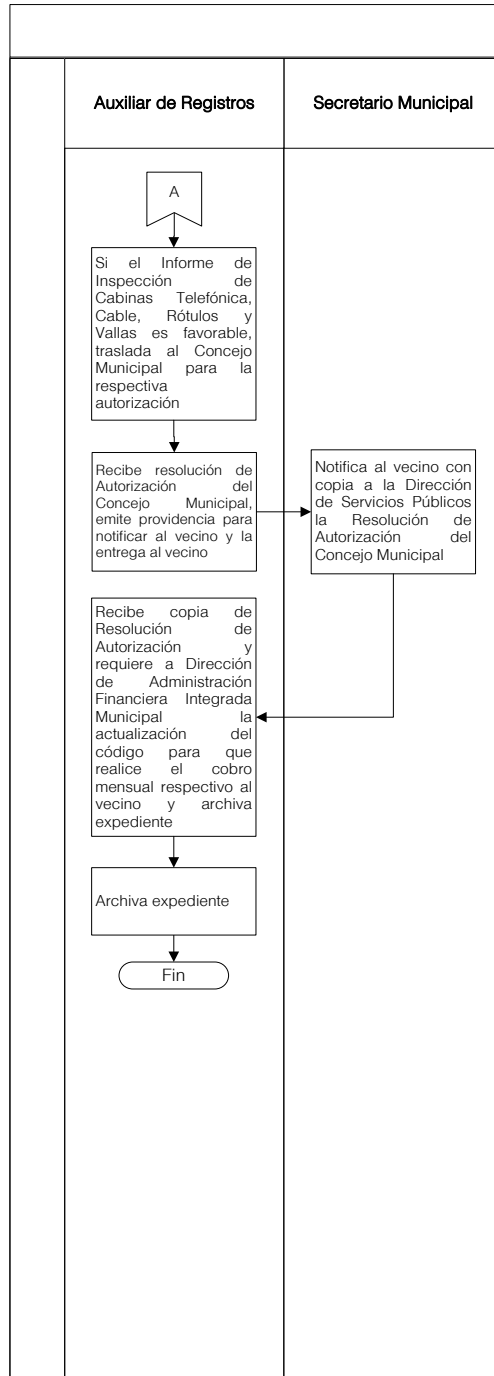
Auxiliar de Registros

Secretario Municipal

A

Si el Informe de Inspección de Cabinas Telefónica, Cable, Rótulos y Vallas es favorable, traslada al Concejo Municipal para la respectiva autorización

Recibe resolución de Autorización del Concejo Municipal, emite providencia para notificar al vecino y la entrega al vecino

Notifica al vecino con copia a la Dirección de Servicios Públicos la Resolución de Autorización del Concejo Municipal

Recibe copia de Resolución de Autorización y requiere a Dirección de Administración Financiera Integrada Municipal la actualización del código para que realice el cobro mensual respectivo al vecino y archiva expediente

Archiva expediente

Fin